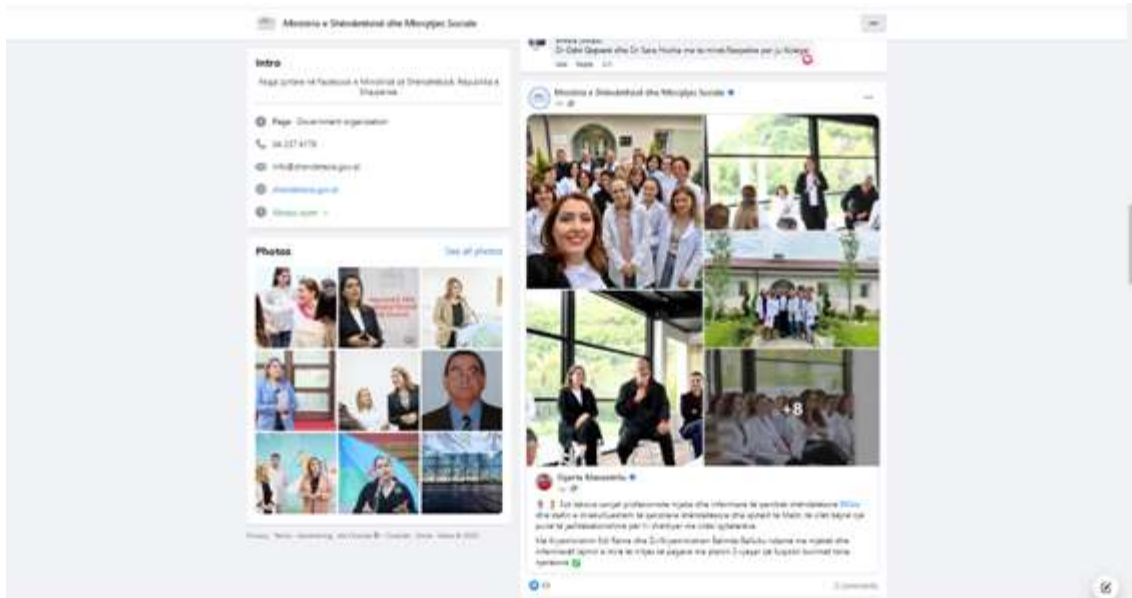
Ministria e Shëndetësisë dhe Mbrojtjes Sociale

Dr Gëzi Gaipani dhe Dr Sara Hoxha me te mirat Respekte per ju Kolegë

Intro

Faqja zyrtare në Facebook e Ministrisë së Shëndetësisë, Republika e Shqipërisë

Page · Government organization

04 237 4179

info@shendetesia.gov.al

shendetesia.gov.al

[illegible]

Photos

See all photos

Ministria e Shëndetësisë dhe Mbrojtjes Sociale

+8

Ogerta Manastirliu

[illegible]

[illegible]

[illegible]

2 comments